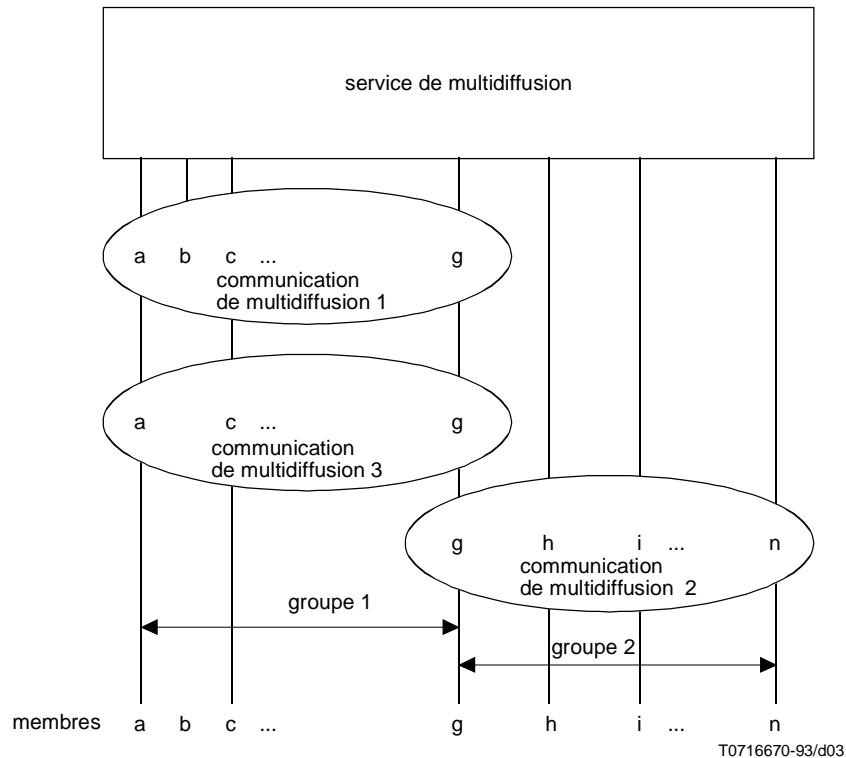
service de multidiffusion

a b c ... g
communication
de multidiffusion 1

a c ... g
communication
de multidiffusion 3

g h i ... n
communication
de multidiffusion 2

groupe 1

groupe 2

membres a b c ... g h i ... n

T0716670-93/d03